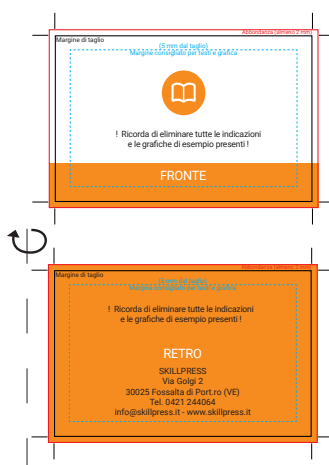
Abbondanza (almeno 2 mm)
Margine di taglio
(5 mm dal taglio)
Margine consigliato per testi e grafica

! Ricorda di eliminare tutte le indicazioni e le grafiche di esempio presenti !

FRONTE

Abbondanza (almeno 2 mm)
Margine di taglio
(5 mm dal taglio)
Margine consigliato per testi e grafica

! Ricorda di eliminare tutte le indicazioni e le grafiche di esempio presenti !

RETRO

SKILLPRESS
Via Golgi 2
30025 Fossalta di Port.ro (VE)
Tel. 0421 244064
info@skillpress.it - www.skillpress.it